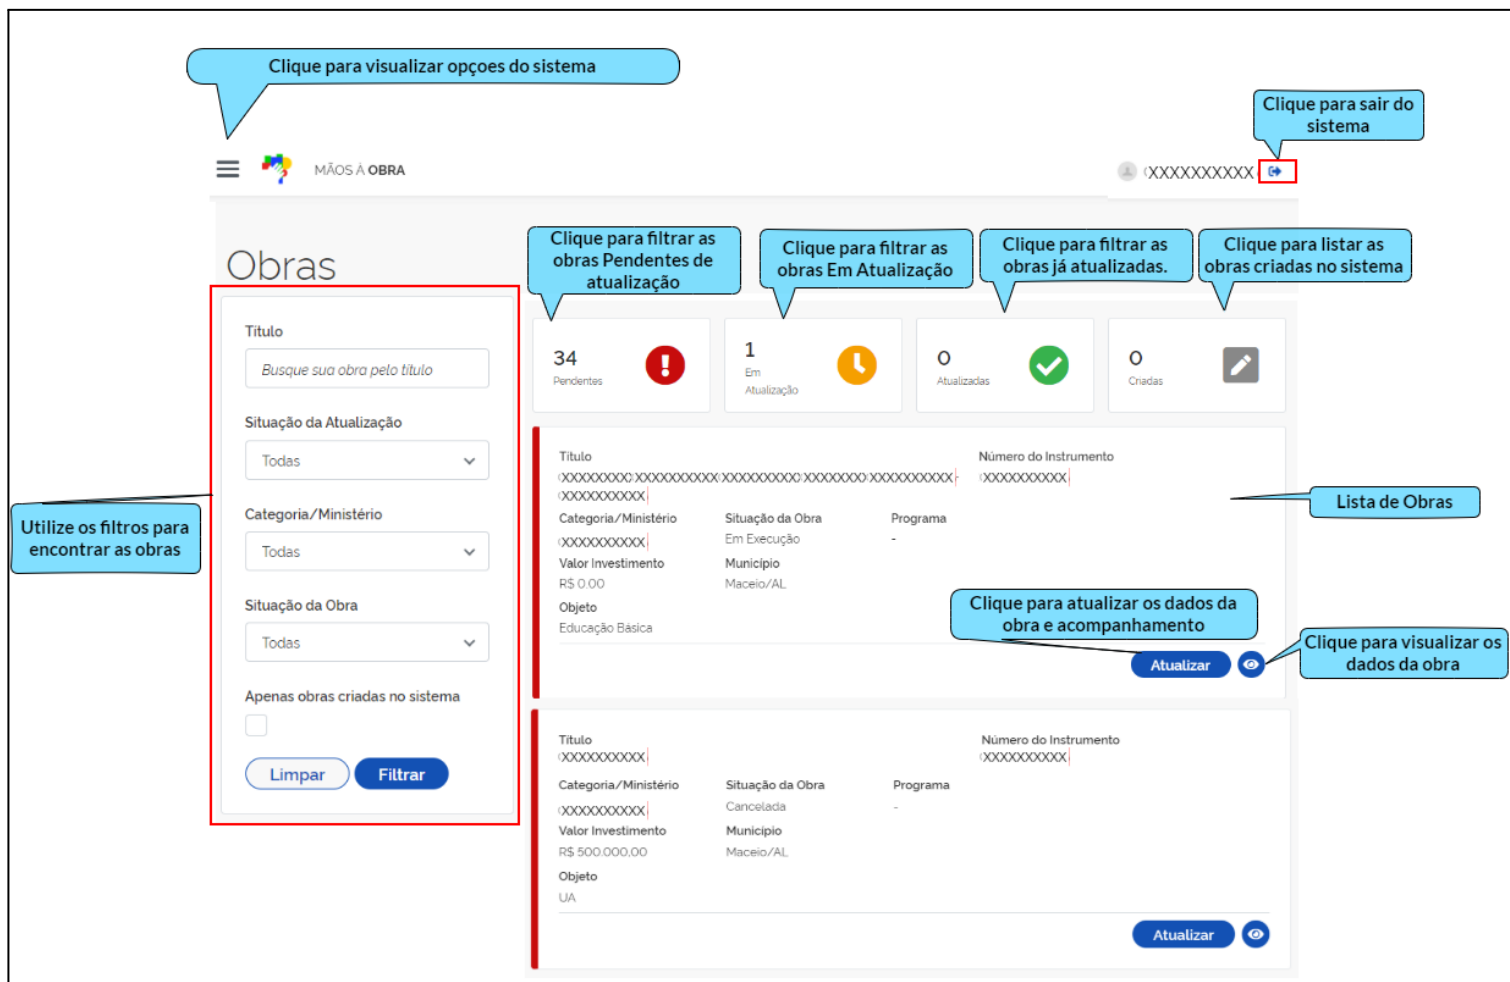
Clique para visualizar opçoes do sistema

Clique para sair do sistema

MÃOS À OBRA

XXXXXXXXXX

Obras

Clique para filtrar as obras Pendentes de atualização

Clique para filtrar as obras Em Atualização

Clique para filtrar as obras já atualizadas.

Clique para listar as obras criadas no sistema

Titulo

Busque sua obra pelo título

Situação da Atualização

Todas

Categoria/Ministério

Todas

Situação da Obra

Todas

Apenas obras criadas no sistema

Limpar Filtrar

Utilize os filtros para encontrar as obras

34 Pendentes

1 Em Atualização

0 Atualizadas

0 Criadas

Titulo
XXXXXXXXX XXXXXXXXXX XXXXXXXXXX XXXXXXXX XXXXXXXXXX XXXXXXXXXX

Número do Instrumento
XXXXXXXXXX

Lista de Obras

Categoria/Ministério
XXXXXXXXXX

Situação da Obra
Em Execução

Programa
-

Valor Investimento
R$ 0,00

Município
Maceio/AL

Objeto
Educação Básica

Clique para atualizar os dados da obra e acompanhamento

Atualizar

Clique para visualizar os dados da obra

Titulo
XXXXXXXXXX

Número do Instrumento
XXXXXXXXXX

Categoria/Ministério
XXXXXXXXXX

Situação da Obra
Cancelada

Programa
-

Valor Investimento
R$ 500.000,00

Município
Maceio/AL

Objeto
UA

Atualizar